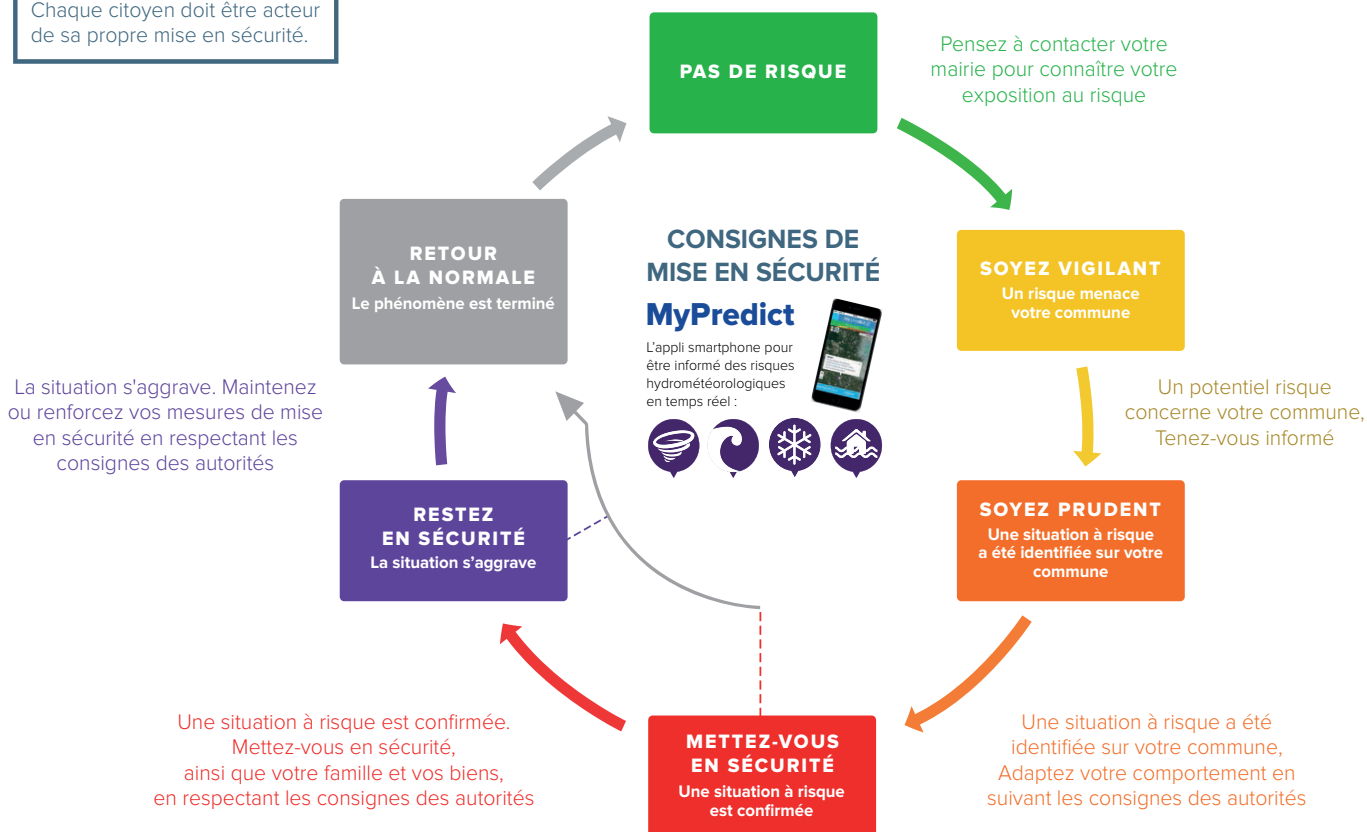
Chaque citoyen doit être acteur de sa propre mise en sécurité.

PAS DE RISQUE

Pensez à contacter votre mairie pour connaître votre exposition au risque

SOYEZ VIGILANT
Un risque menace votre commune

Un potentiel risque concerne votre commune, Tenez-vous informé

SOYEZ PRUDENT
Une situation à risque a été identifiée sur votre commune

Une situation à risque a été identifiée sur votre commune, Adaptez votre comportement en suivant les consignes des autorités

METTEZ-VOUS EN SÉCURITÉ
Une situation à risque est confirmée

Une situation à risque est confirmée. Mettez-vous en sécurité, ainsi que votre famille et vos biens, en respectant les consignes des autorités

RESTEZ EN SÉCURITÉ
La situation s'aggrave

La situation s'aggrave. Maintenez ou renforcez vos mesures de mise en sécurité en respectant les consignes des autorités

RETOUR À LA NORMALE
Le phénomène est terminé

CONSIGNES DE MISE EN SÉCURITÉ

MyPredict

L'appli smartphone pour être informé des risques hydrométéorologiques en temps réel :